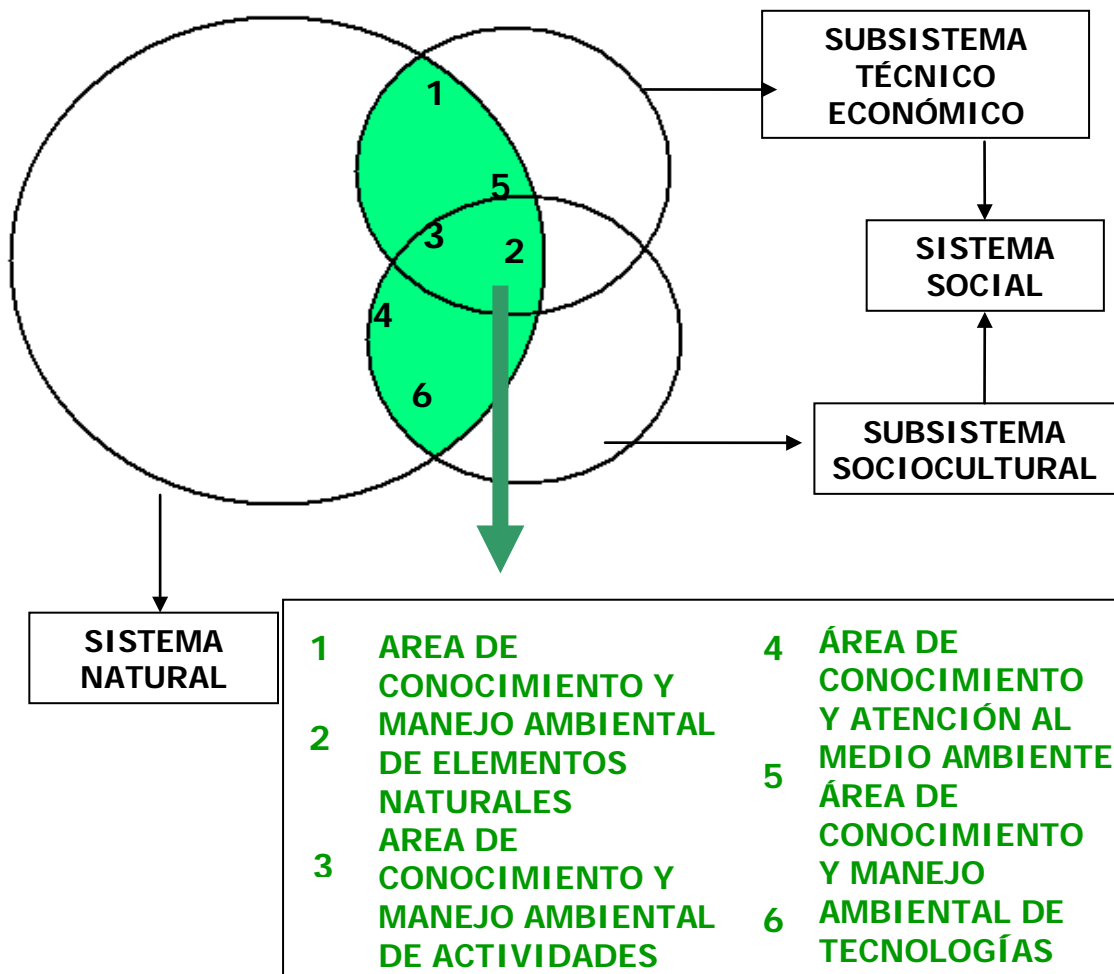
1

5

3

2

4

6

SUBSISTEMA TÉCNICO ECONÓMICO

SISTEMA SOCIAL

SUBSISTEMA SOCIOCULTURAL

SISTEMA NATURAL

1

2

AREA DE CONOCIMIENTO Y MANEJO AMBIENTAL DE ELEMENTOS NATURALES

3

AREA DE CONOCIMIENTO Y MANEJO AMBIENTAL DE ACTIVIDADES

4

ÁREA DE CONOCIMIENTO Y ATENCIÓN AL MEDIO AMBIENTE

5

ÁREA DE CONOCIMIENTO Y MANEJO AMBIENTAL DE TECNOLOGÍAS

6